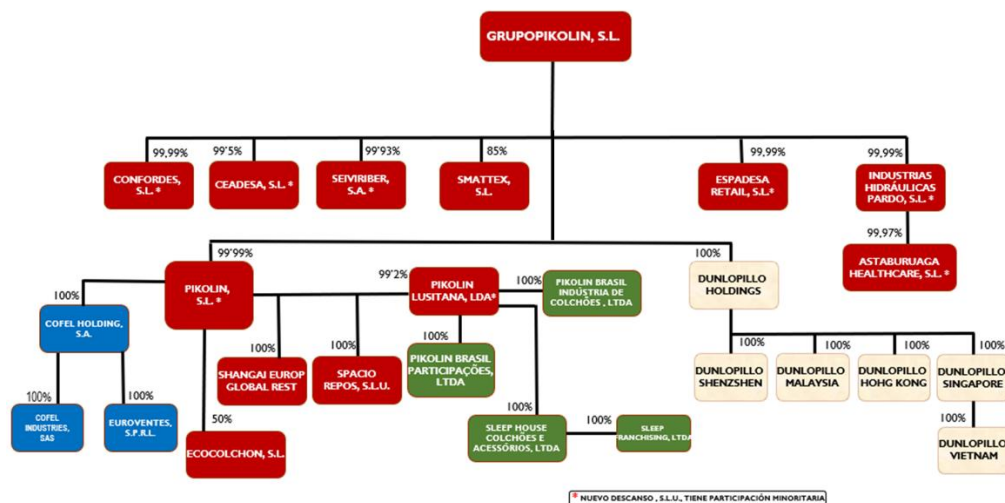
GRUPOPIKOLIN, S.L.

99,99%
CONFORDES, S.L. *

99'5%
CEADESA, S.L. *

99'93%
SEIVIRIBER, S.A. *

85%
SMATTEX, S.L.

99,99%
ESPADESA RETAIL, S.L.*

99,99%
INDUSTRIAS HIDRÁULICAS PARDO, S.L. *

99,97%
ASTABURUAGA HEALTHCARE, S.L. *

99'99%
PIKOLIN, S.L. *

100%
COFEL HOLDING, S.A.

100%
COFEL INDUSTRIES, SAS

100%
EUROVENTES, S.P.R.L.

100%
SHANGAI EUROP GLOBAL REST

100%
SPACIO REPOS, S.L.U.

50%
ECOCOLCHON, S.L.

99'2%
PIKOLIN LUSITANA, LDA*

100%
PIKOLIN BRASIL INDÚSTRIA DE COLCHÕES , LTDA

100%
PIKOLIN BRASIL PARTICIPAÇÕES, LTDA

100%
SLEEP HOUSE COLCHÕES E ACESSÓRIOS, LTDA

100%
SLEEP FRANCHISING, LTDA

100%
DUNLOPILLO HOLDINGS

100%
DUNLOPILLO SHENZSHEN

100%
DUNLOPILLO MALAYSIA

100%
DUNLOPILLO HOHG KONG

100%
DUNLOPILLO SINGAPORE

100%
DUNLOPILLO VIETNAM

* NUEVO DESCANSO , S.L.U., TIENE PARTICIPACIÓN MINORITARIA